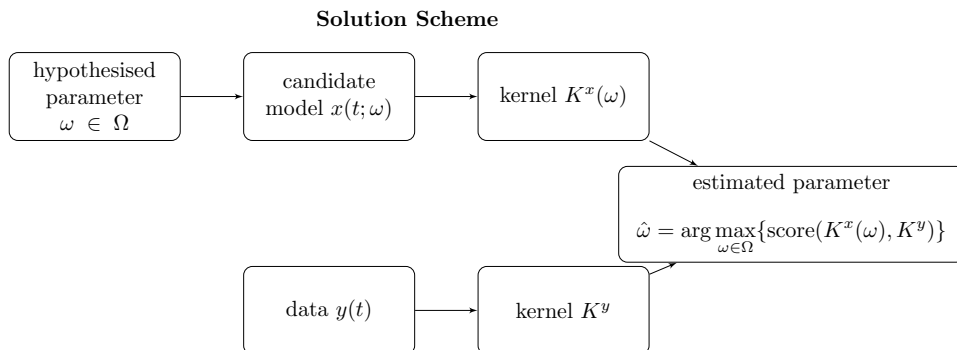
Solution Scheme

hypothesised parameter $\omega \in \Omega$

candidate model $x(t;\omega)$

kernel $K^x(\omega)$

estimated parameter

$\hat{\omega} = \arg\max_{\omega \in \Omega}\{\text{score}(K^x(\omega), K^y)\}$

data $y(t)$

kernel $K^y$